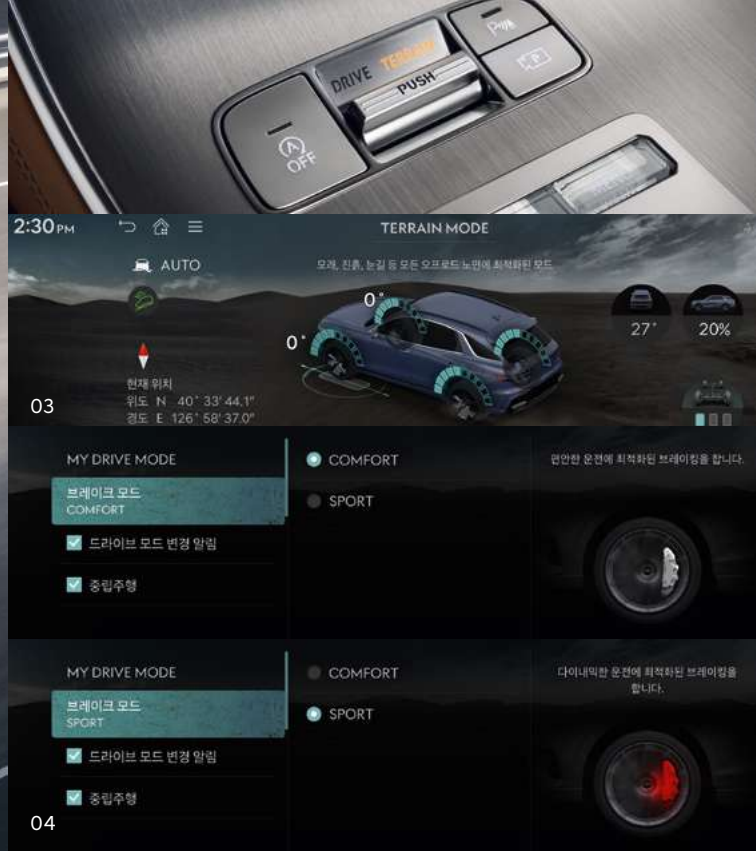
DRIVE TERRAIN
PUSH
A OFF
P

2:30PM
TERRAIN MODE
AUTO
모래, 진흙, 눈길 등 모든 오프로드 노면에 최적화된 모드
0°
0°
27°
20%
현재 위치
위도 N 40° 33' 44.1"
경도 E 126° 58' 37.0"
03

MY DRIVE MODE
브레이크 모드
COMFORT
드라이브 모드 변경 알림
중립주행
COMFORT
SPORT
편안한 운전에 최적화된 브레이킹을 합니다.

MY DRIVE MODE
브레이크 모드
SPORT
드라이브 모드 변경 알림
중립주행
COMFORT
SPORT
다이나믹한 운전에 최적화된 브레이킹을 합니다.
04